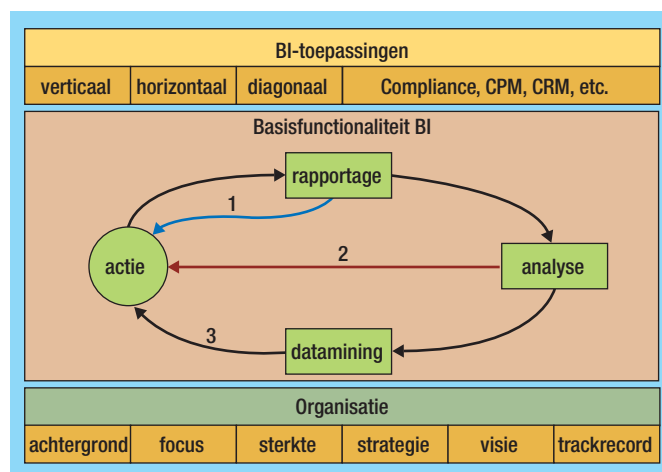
BI-toepassingen

| verticaal | horizontaal | diagonaal | Compliance, CPM, CRM, etc. |
|---|---|---|---|

Basisfunctionaliteit BI

rapportage

1

actie

2

analyse

3

datamining

Organisatie

| achtergrond | focus | sterkte | strategie | visie | trackrecord |
|---|---|---|---|---|---|